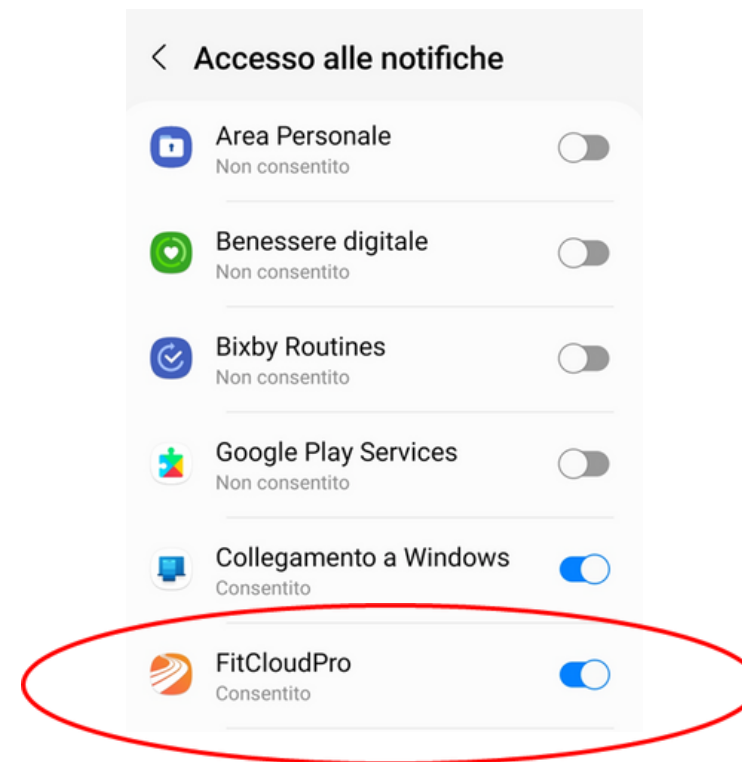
< Accesso alle notifiche

Area Personale
Non consentito

Benessere digitale
Non consentito

Bixby Routines
Non consentito

Google Play Services
Non consentito

Collegamento a Windows
Consentito

FitCloudPro
Consentito